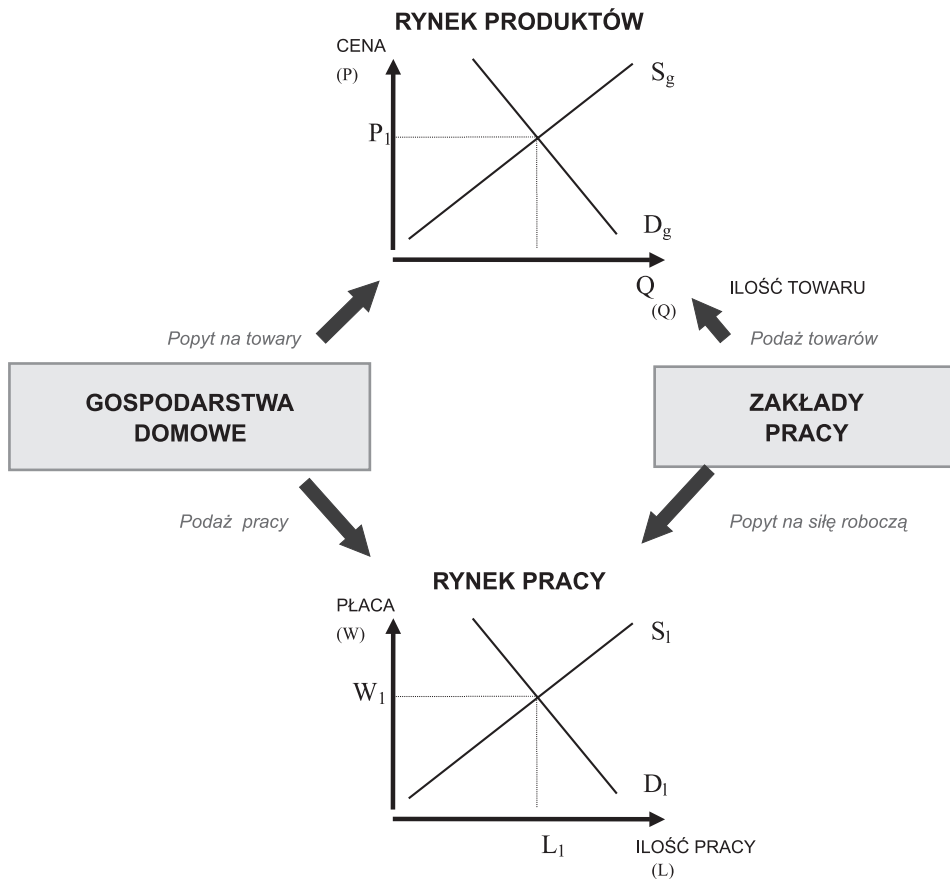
RYNEK PRODUKTÓW

CENA
(P)

$S_g$

$P_1$

$D_g$

Q
(Q)

ILOŚĆ TOWARU

Popyt na towary

Podaż towarów

GOSPODARSTWA DOMOWE

ZAKŁADY PRACY

Podaż pracy

Popyt na siłę roboczą

RYNEK PRACY

PŁACA
(W)

$S_l$

$W_1$

$D_l$

$L_1$

ILOŚĆ PRACY
(L)